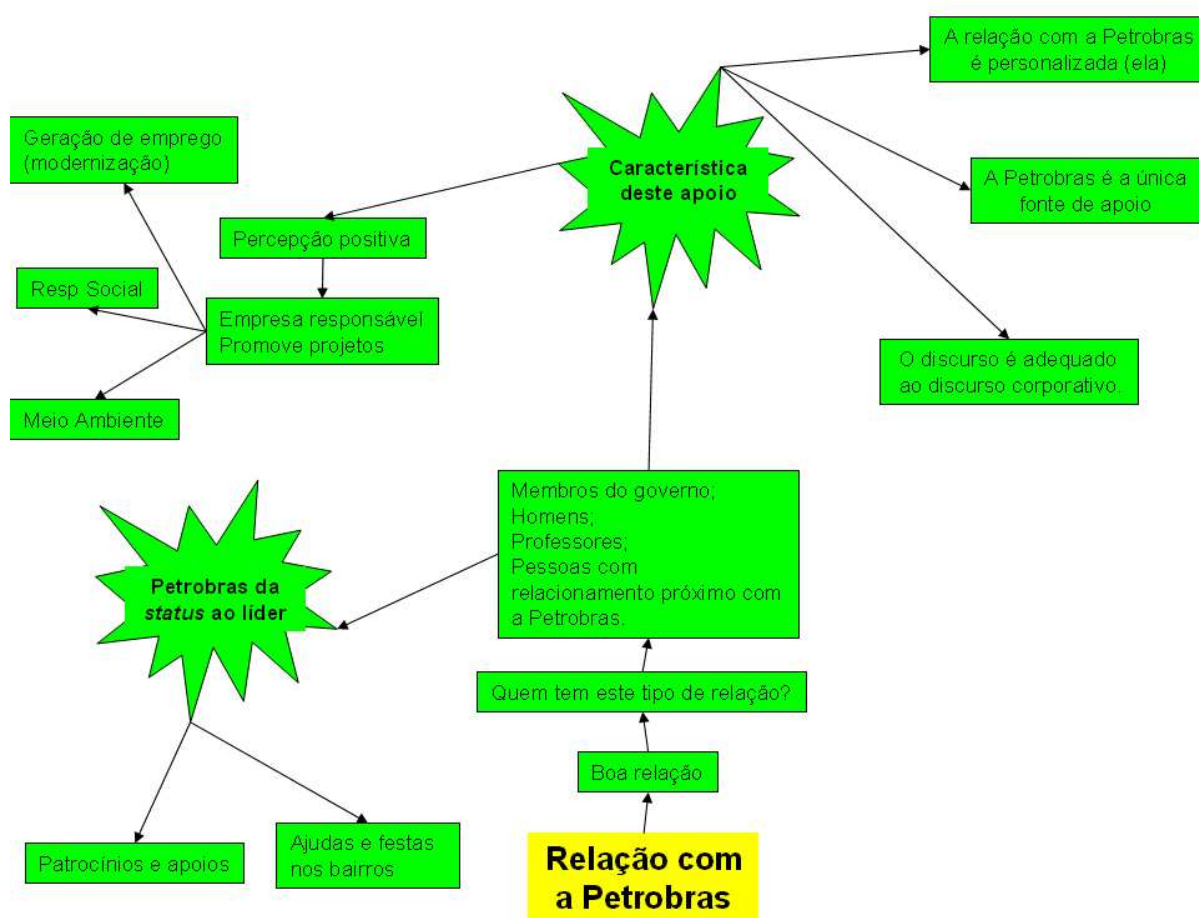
A relação com a Petrobras é personalizada (ela)

Geração de emprego (modernização)

Característica deste apoio

A Petrobras é a única fonte de apoio

Percepção positiva

Resp Social

Empresa responsável
Promove projetos

O discurso é adequado ao discurso corporativo.

Meio Ambiente

Membros do governo;
Homens;
Professores;
Pessoas com relacionamento próximo com a Petrobras.

Petrobras da *status* ao líder

Quem tem este tipo de relação?

Boa relação

Patrocínios e apoios

Ajudas e festas nos bairros

Relação com a Petrobras